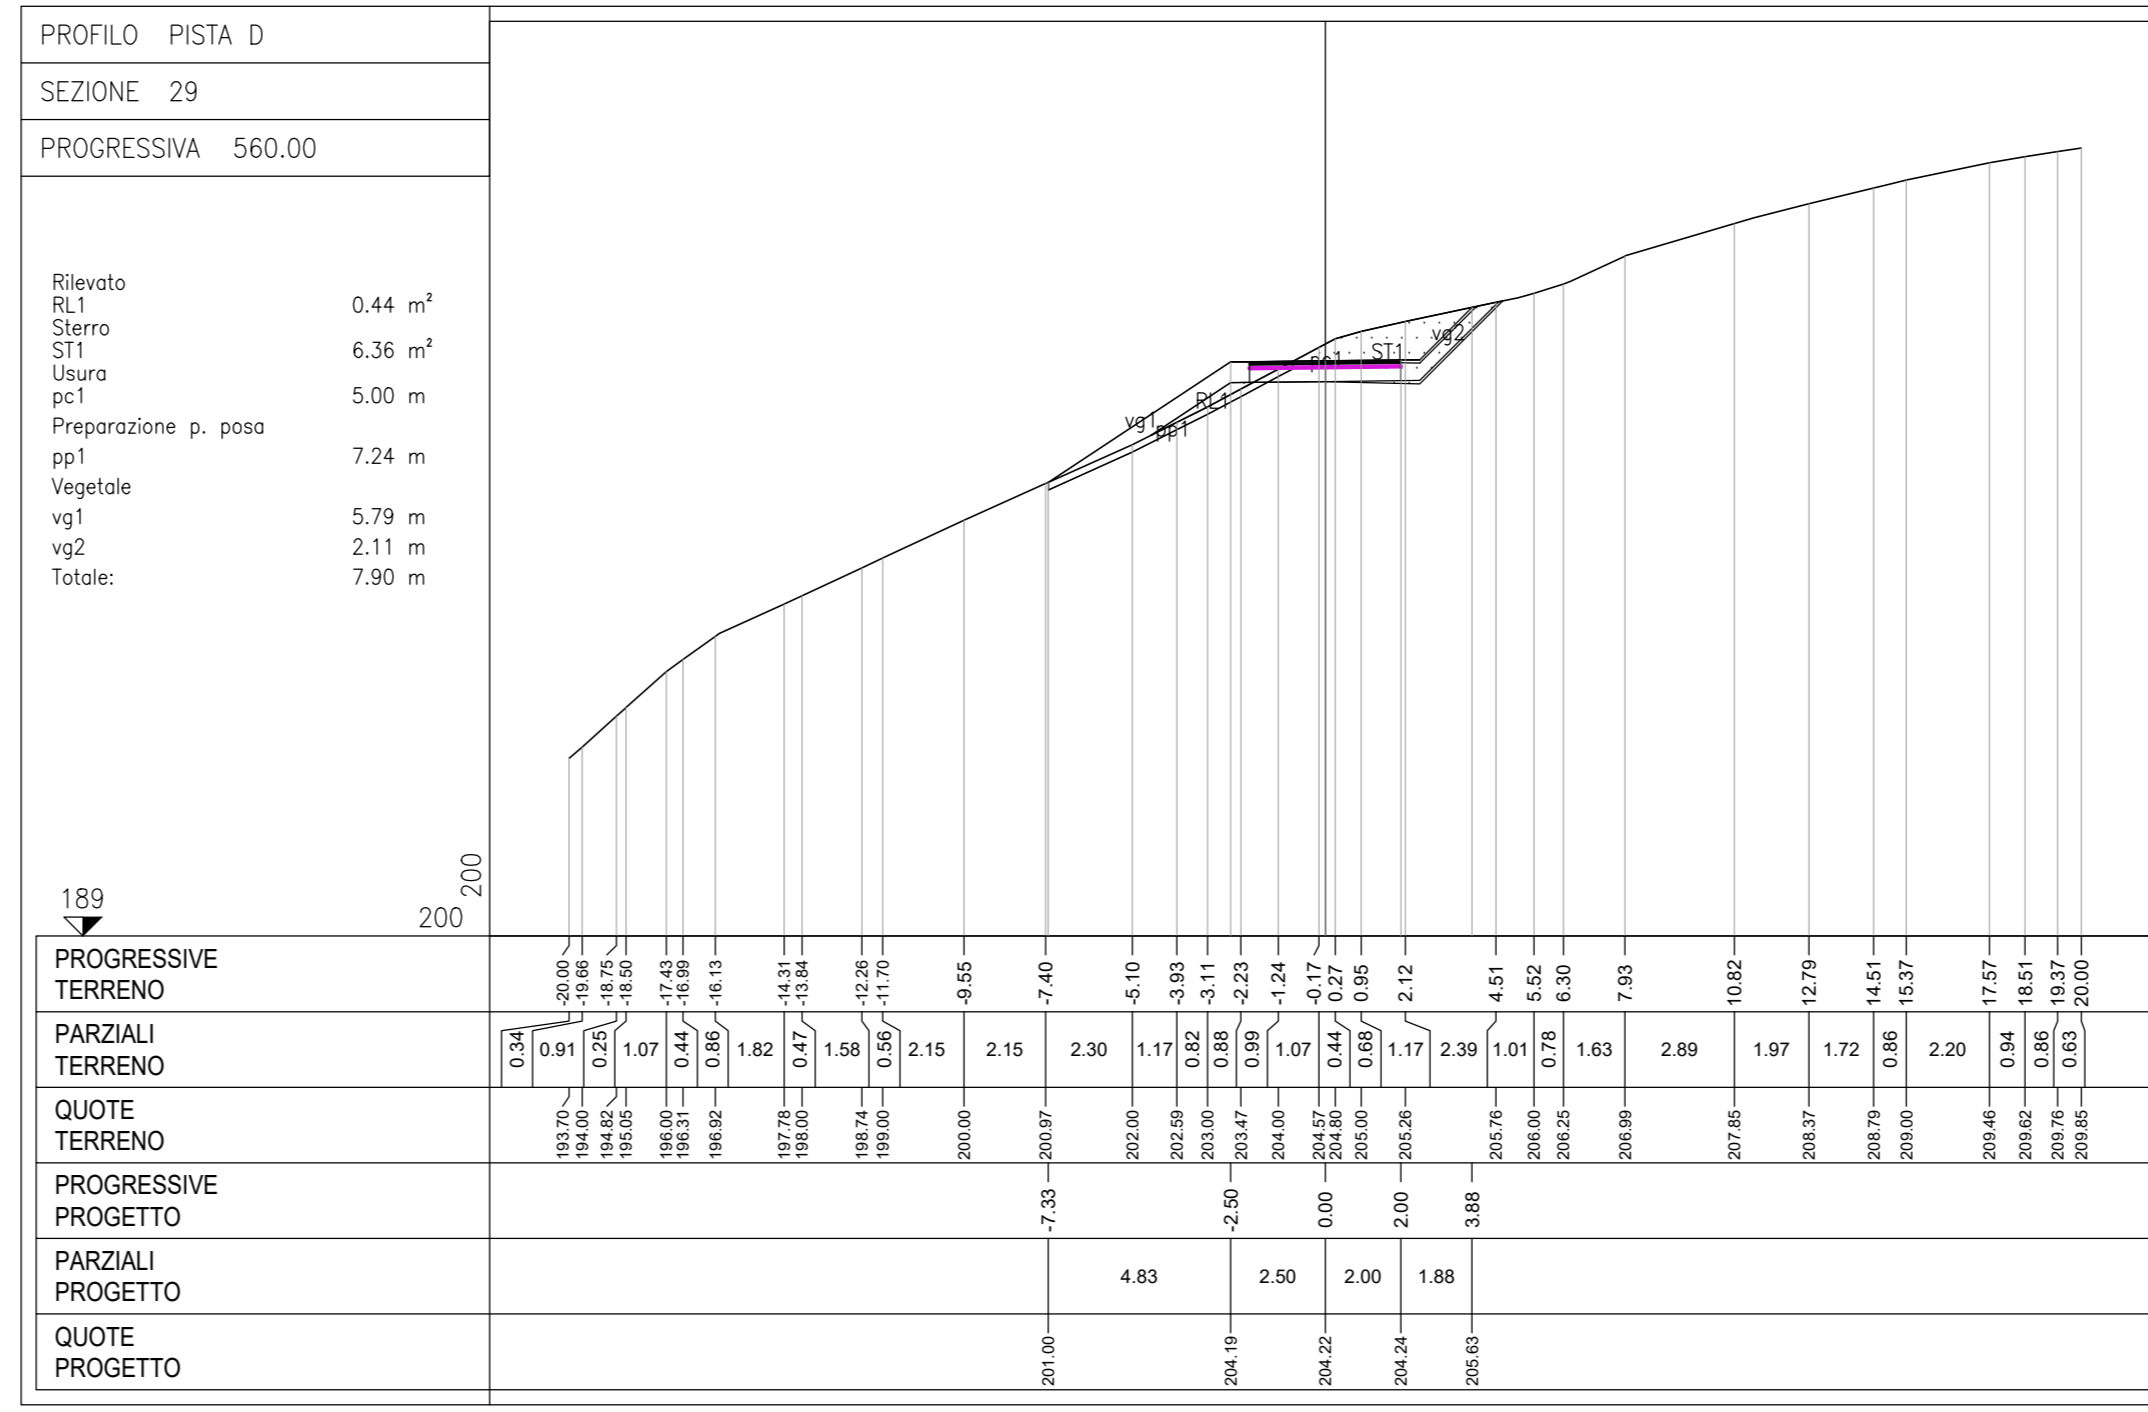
PROFILO PISTA D

SEZIONE 29

PROGRESSIVA 560.00

Rilevato
RL1 0.44 m²
Sterro
ST1 6.36 m²
Usura
pc1 5.00 m
Preparazione p. posa
pp1 7.24 m
Vegetale
vg1 5.79 m
vg2 2.11 m
Totale: 7.90 m

vg2
ST1
pc1
RL1
vg1
pp1

200
189
200

PROGRESSIVE TERRENO
-20.00 -19.66 -18.75 -18.50 -17.43 -16.99 -16.13 -14.31 -13.84 -12.26 -11.70 -9.55 -7.40 -5.10 -3.93 -3.11 -2.23 -1.24 -0.17 0.27 0.95 2.12 4.51 5.52 6.30 7.93 10.82 12.79 14.51 15.37 17.57 18.51 19.37 20.00

PARZIALI TERRENO
0.34 0.91 0.25 1.07 0.44 0.86 1.82 0.47 1.58 0.56 2.15 2.15 2.30 1.17 0.82 0.88 0.99 1.07 0.44 0.68 1.17 2.39 1.01 0.78 1.63 2.89 1.97 1.72 0.86 2.20 0.94 0.86 0.63

QUOTE TERRENO
193.70 194.00 194.82 195.05 196.00 196.31 196.92 197.78 198.00 198.74 199.00 200.00 200.97 202.00 202.59 203.00 203.47 204.00 204.57 204.80 205.00 205.26 205.76 206.00 206.25 206.99 207.85 208.37 208.79 209.00 209.46 209.62 209.76 209.85

PROGRESSIVE PROGETTO
-7.33 -2.50 0.00 2.00 3.88

PARZIALI PROGETTO
4.83 2.50 2.00 1.88

QUOTE PROGETTO
201.00 204.19 204.22 204.24 205.63